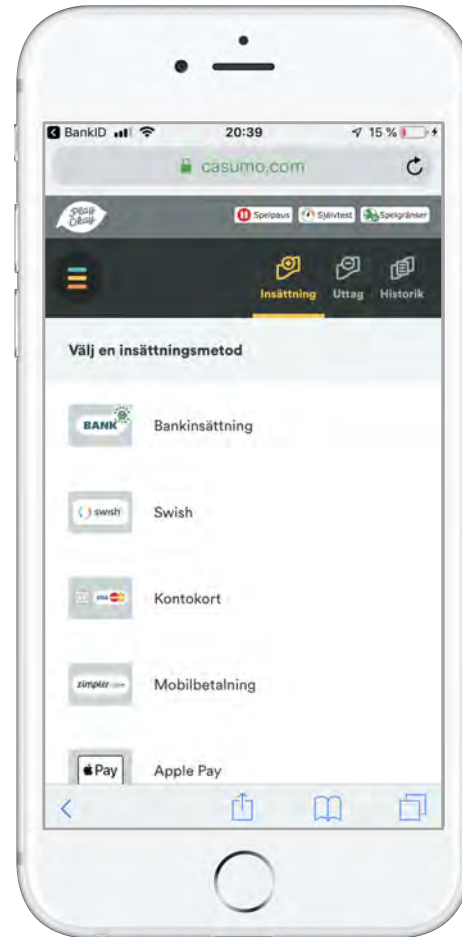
BankID 20:39 15 %

casumo.com

Play Okay

Spelpaus Självtest Spelgränser

Insättning Uttag Historik

Välj en insättningsmetod

BANK Bankinsättning

swish Swish

visa Kontokort

zimpler Mobilbetalning

Pay Apple Pay